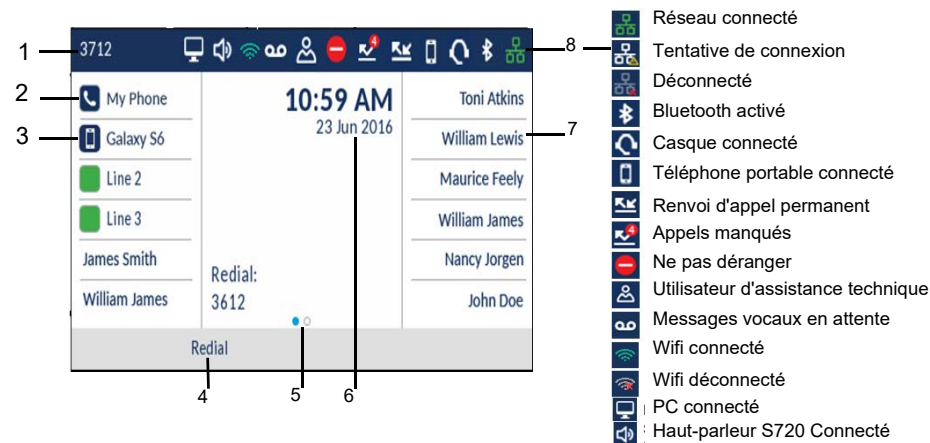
1
3712
8
2
My Phone
3
Galaxy S6
Line 2
Line 3
James Smith
William James
10:59 AM
23 Jun 2016
Redial:
3612
Toni Atkins
William Lewis
7
Maurice Feely
William James
Nancy Jorgen
John Doe
Redial
4
5
6

Réseau connecté
Tentative de connexion
Déconnecté
Bluetooth activé
Casque connecté
Téléphone portable connecté
Renvoi d'appel permanent
Appels manqués
Ne pas déranger
Utilisateur d'assistance technique
Messages vocaux en attente
Wifi connecté
Wifi déconnecté
PC connecté
Haut-parleur S720 Connecté